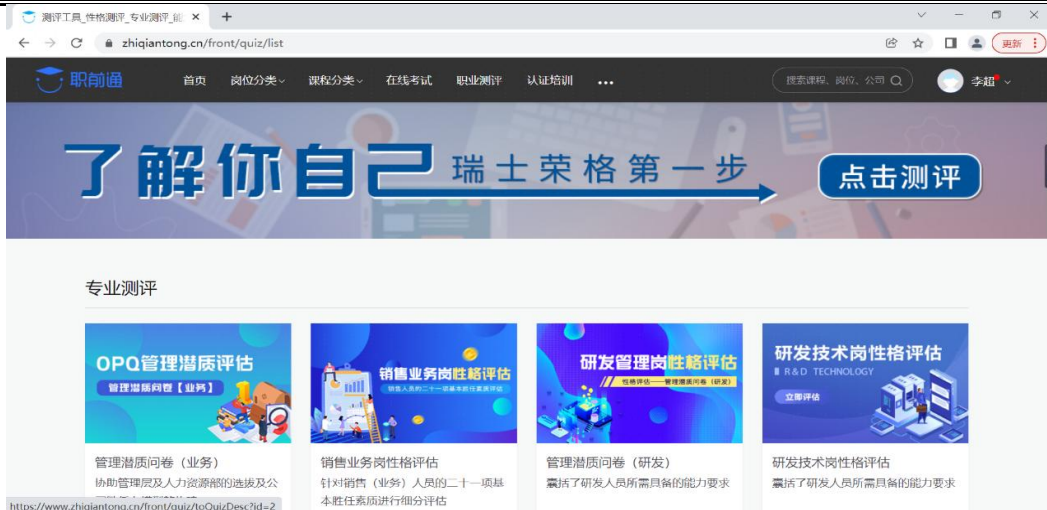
测评工具_性格测评_专业测评_职 ×
+
zhiqiantong.cn/front/quiz/list
更新
职前通
首页
岗位分类
课程分类
在线考试
职业测评
认证培训
•••
搜索课程、岗位、公司
李超

了解你自己 瑞士荣格第一步
点击测评

专业测评

OPQ管理潜质评估
管理潜质问卷【业务】
管理潜质问卷（业务）
协助管理层及人力资源部的选拔及公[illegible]

销售业务岗性格评估
销售人员的二十一项基本胜任素质评估
销售业务岗性格评估
针对销售（业务）人员的二十一项基本胜任素质进行细分评估

研发管理岗性格评估
性格评估——管理潜质问卷（研发）
管理潜质问卷（研发）
囊括了研发人员所需具备的能力要求

研发技术岗性格评估
R&D TECHNOLOGY
立即评估
研发技术岗性格评估
囊括了研发人员所需具备的能力要求

https://www.zhiqiantong.cn/front/quiz/toQuizDesc?id=2